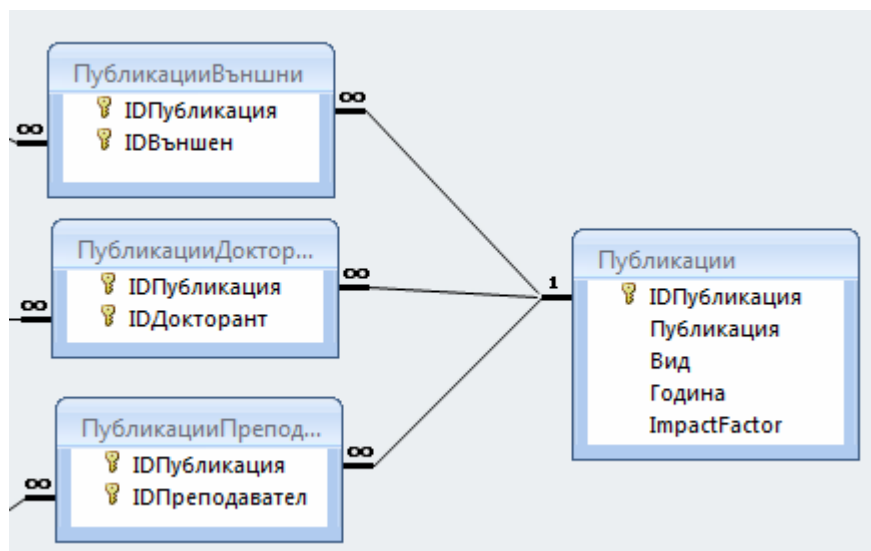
ПубликацииВъншни
IDПубликация
IDВъншен

ПубликацииДоктор...
IDПубликация
IDДокторант

ПубликацииПреопод...
IDПубликация
IDПреподавател

Публикации
IDПубликация
Публикация
Вид
Година
ImpactFactor

∞
∞
∞
∞
∞
∞
1